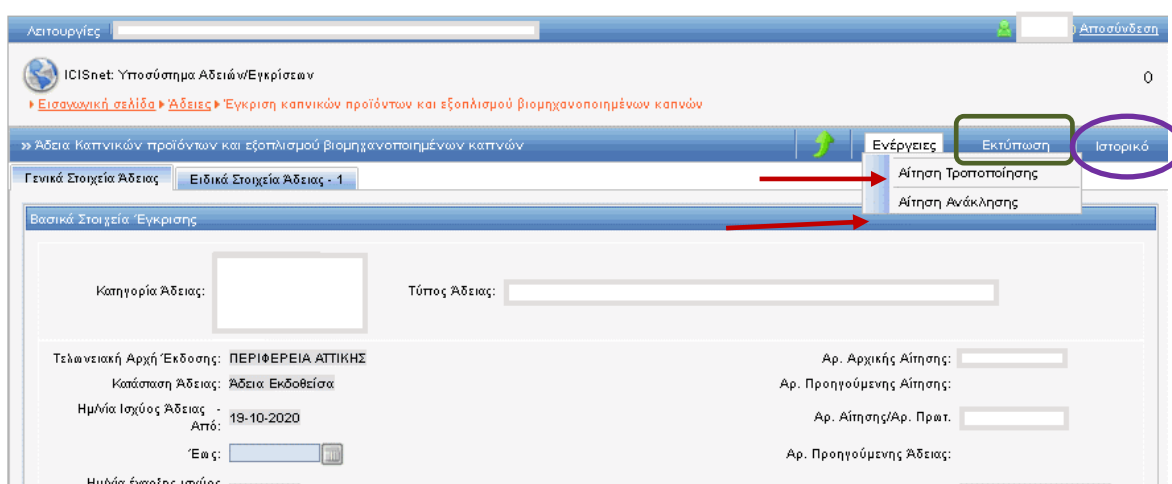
Λειτουργίες

Αποσύνδεση

ICISnet: Υποσύστημα Αδειών/Εγκρίσεων

0

Εισαγωγική σελίδα ▸ Άδειες ▸ Έγκριση καπνικών προϊόντων και εξοπλισμού βιομηχανοποιημένων καπνών

» Άδεια Καπνικών προϊόντων και εξοπλισμού βιομηχανοποιημένων καπνών

Ενέργειες

Εκτύπωση

Ιστορικό

Γενικά Στοιχεία Άδειας

Ειδικά Στοιχεία Άδειας - 1

Αίτηση Τροποποίησης

Αίτηση Ανάκλησης

Βασικά Στοιχεία Έγκρισης

Κατηγορία Άδειας:

Τύπος Άδειας:

Τελωνειακή Αρχή Έκδοσης: ΠΕΡΙΦΕΡΕΙΑ ΑΤΤΙΚΗΣ

Αρ. Αρχικής Αίτησης:

Κατάσταση Άδειας: Άδεια Εκδοθείσα

Αρ. Προηγούμενης Αίτησης:

Ημ/νία Ισχύος Άδειας - Από: 19-10-2020

Αρ. Αίτησης/Αρ. Πρωτ.

Έως:

Αρ. Προηγούμενης Άδειας:

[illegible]